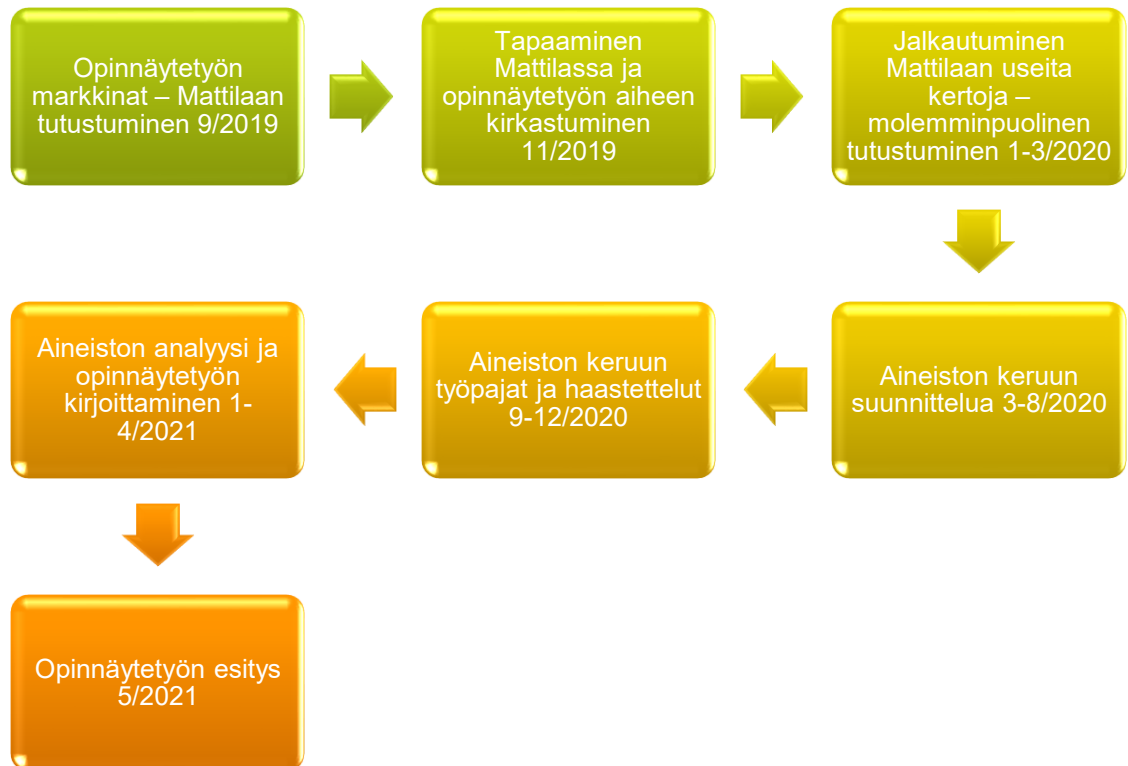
Opinnäytetyön markkinat – Mattilaan tutustuminen 9/2019

Tapaaminen Mattilassa ja opinnäytetyön aiheen kirkastuminen 11/2019

Jalkautuminen Mattilaan useita kertoja – molemminpuolinen tutustuminen 1-3/2020

Aineiston keruun suunnittelua 3-8/2020

Aineiston keruun työpajat ja haastettelut 9-12/2020

Aineiston analyysi ja opinnäytetyön kirjoittaminen 1-4/2021

Opinnäytetyön esitys 5/2021